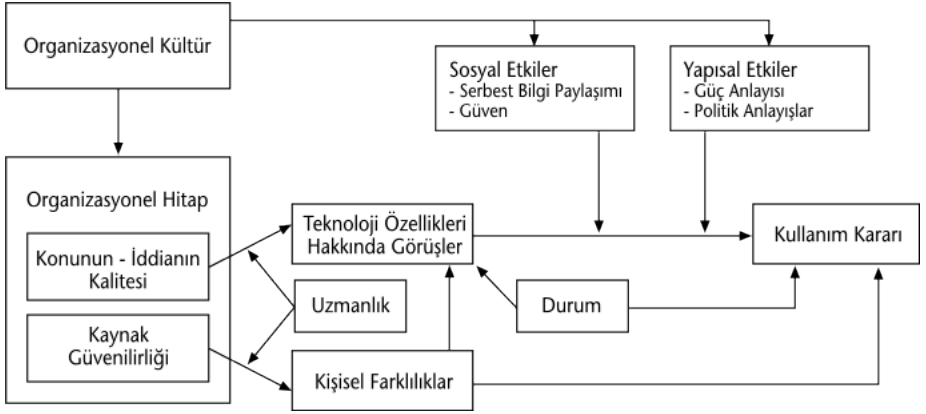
Organizasyonel Kültür

Sosyal Etkiler
- Serbest Bilgi Paylaşımı
- Güven

Yapısal Etkiler
- Güç Anlayısı
- Politik Anlayışlar

Organizasyonel Hitap

Konunun - İddianın Kalitesi

Kaynak Güvenilirliği

Teknoloji Özellikleri Hakkında Görüşler

Kullanım Kararı

Uzmanlık

Durum

Kişisel Farklılıklar